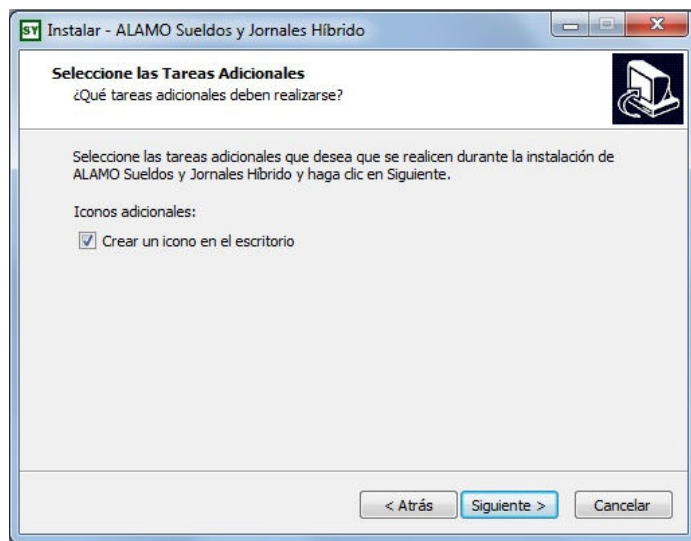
SY Instalar - ALAMO Sueldos y Jornales Híbrido

Seleccione las Tareas Adicionales
¿Qué tareas adicionales deben realizarse?

Seleccione las tareas adicionales que desea que se realicen durante la instalación de ALAMO Sueldos y Jornales Híbrido y haga clic en Siguiente.

Iconos adicionales:

Crear un icono en el escritorio

< Atrás Siguiente > Cancelar